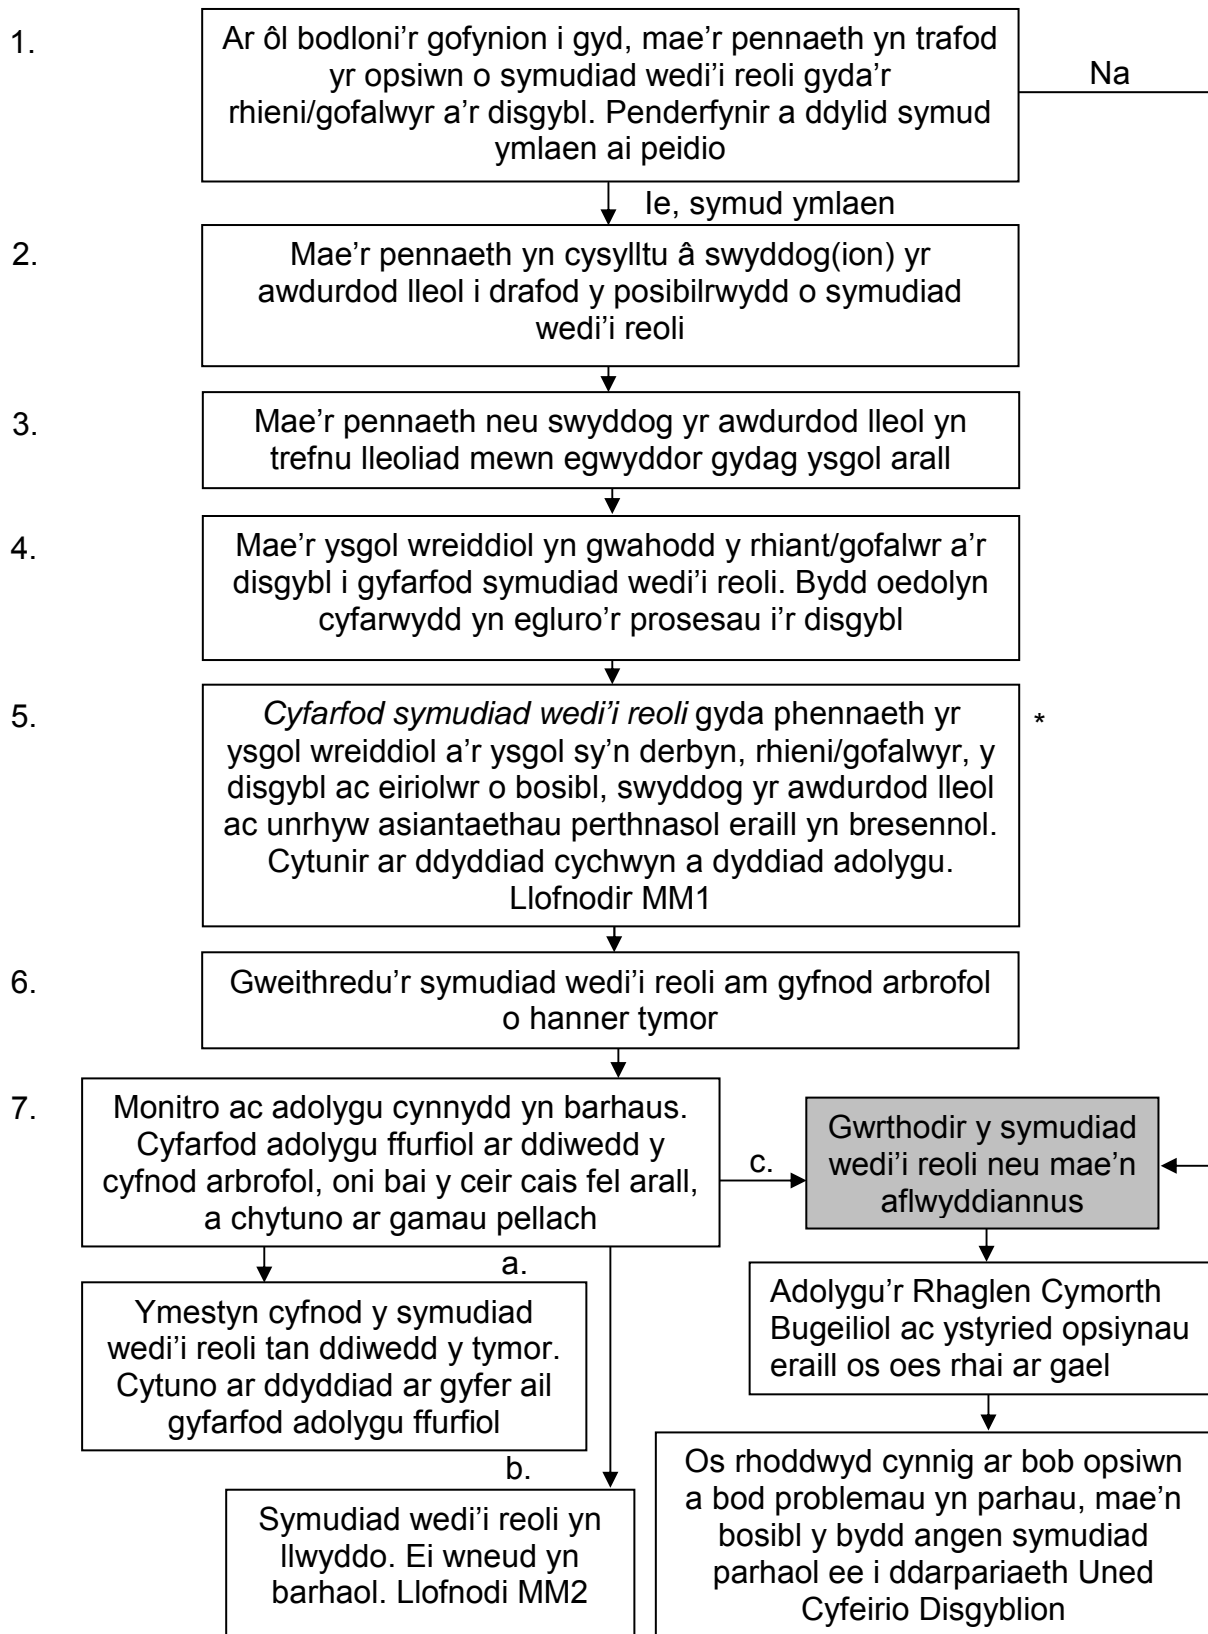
1.

Ar ôl bodloni'r gofynion i gyd, mae'r pennaeth yn trafod yr opsiwn o symudiad wedi'i reoli gyda'r rhieni/gofalwyr a'r disgybl. Penderfynir a ddylid symud ymlaen ai peidio

Na

Ie, symud ymlaen

2.

Mae'r pennaeth yn cysylltu â swyddog(ion) yr awdurdod lleol i drafod y posibilrwydd o symudiad wedi'i reoli

3.

Mae'r pennaeth neu swyddog yr awdurdod lleol yn trefnu lleoliad mewn egwyddor gydag ysgol arall

4.

Mae'r ysgol wreiddiol yn gwahodd y rhiant/gofalwr a'r disgybl i gyfarfod symudiad wedi'i reoli. Bydd oedolyn cyfarwydd yn egluro'r prosesau i'r disgybl

5.

*Cyfarfod symudiad wedi'i reoli* gyda phennaeth yr ysgol wreiddiol a'r ysgol sy'n derbyn, rhieni/gofalwyr, y disgybl ac eiriolwr o bosibl, swyddog yr awdurdod lleol ac unrhyw asiantaethau perthnasol eraill yn bresennol. Cytunir ar ddyddiad cychwyn a dyddiad adolygu. Llofnodir MM1

*

6.

Gweithredu'r symudiad wedi'i reoli am gyfnod arbrofol o hanner tymor

7.

Monitro ac adolygu cynnydd yn barhaus. Cyfarfod adolygu ffurfiol ar ddiwedd y cyfnod arbrofol, oni bai y ceir cais fel arall, a chytuno ar gamau pellach

c.

Gwrthodir y symudiad wedi'i reoli neu mae'n aflwyddiannus

a.

Ymestyn cyfnod y symudiad wedi'i reoli tan ddiwedd y tymor. Cytuno ar ddyddiad ar gyfer ail gyfarfod adolygu ffurfiol

Adolygu'r Rhaglen Cymorth Bugeiliol ac ystyried opsiynau eraill os oes rhai ar gael

b.

Symudiad wedi'i reoli yn llwyddo. Ei wneud yn barhaol. Llofnodi MM2

Os rhoddwyd cynnig ar bob opsiwn a bod problemau yn parhau, mae'n bosibl y bydd angen symudiad parhaol ee i ddarpariaeth Uned Cyfeirio Disgyblion